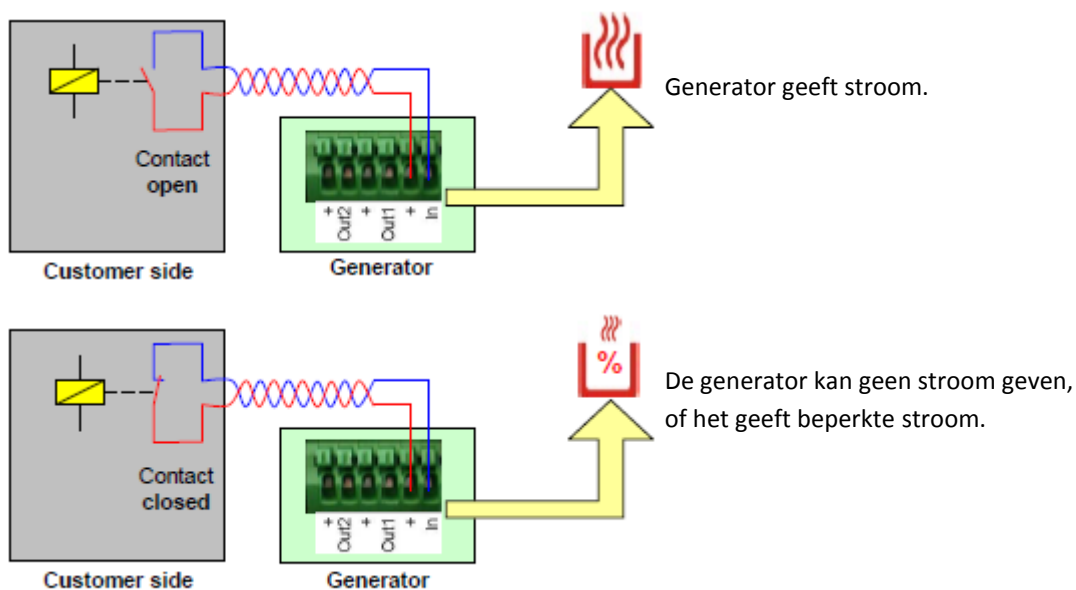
Contact open

+ Out2 + Out1 + In

Customer side

Generator

Generator geeft stroom.

Contact closed

+ Out2 + Out1 + In

%

Customer side

Generator

De generator kan geen stroom geven, of het geeft beperkte stroom.